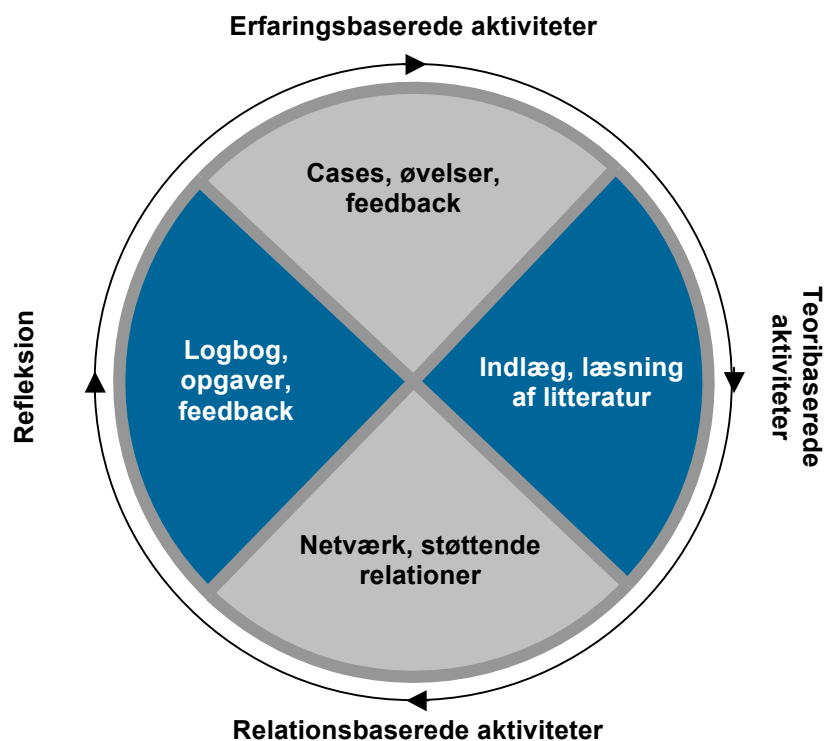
Erfaringsbaserede aktiviteter

Cases, øvelser, feedback

Refleksion

Logbog, opgaver, feedback

Indlæg, læsning af litteratur

Teoribaserede aktiviteter

Netværk, støttende relationer

Relationsbaserede aktiviteter